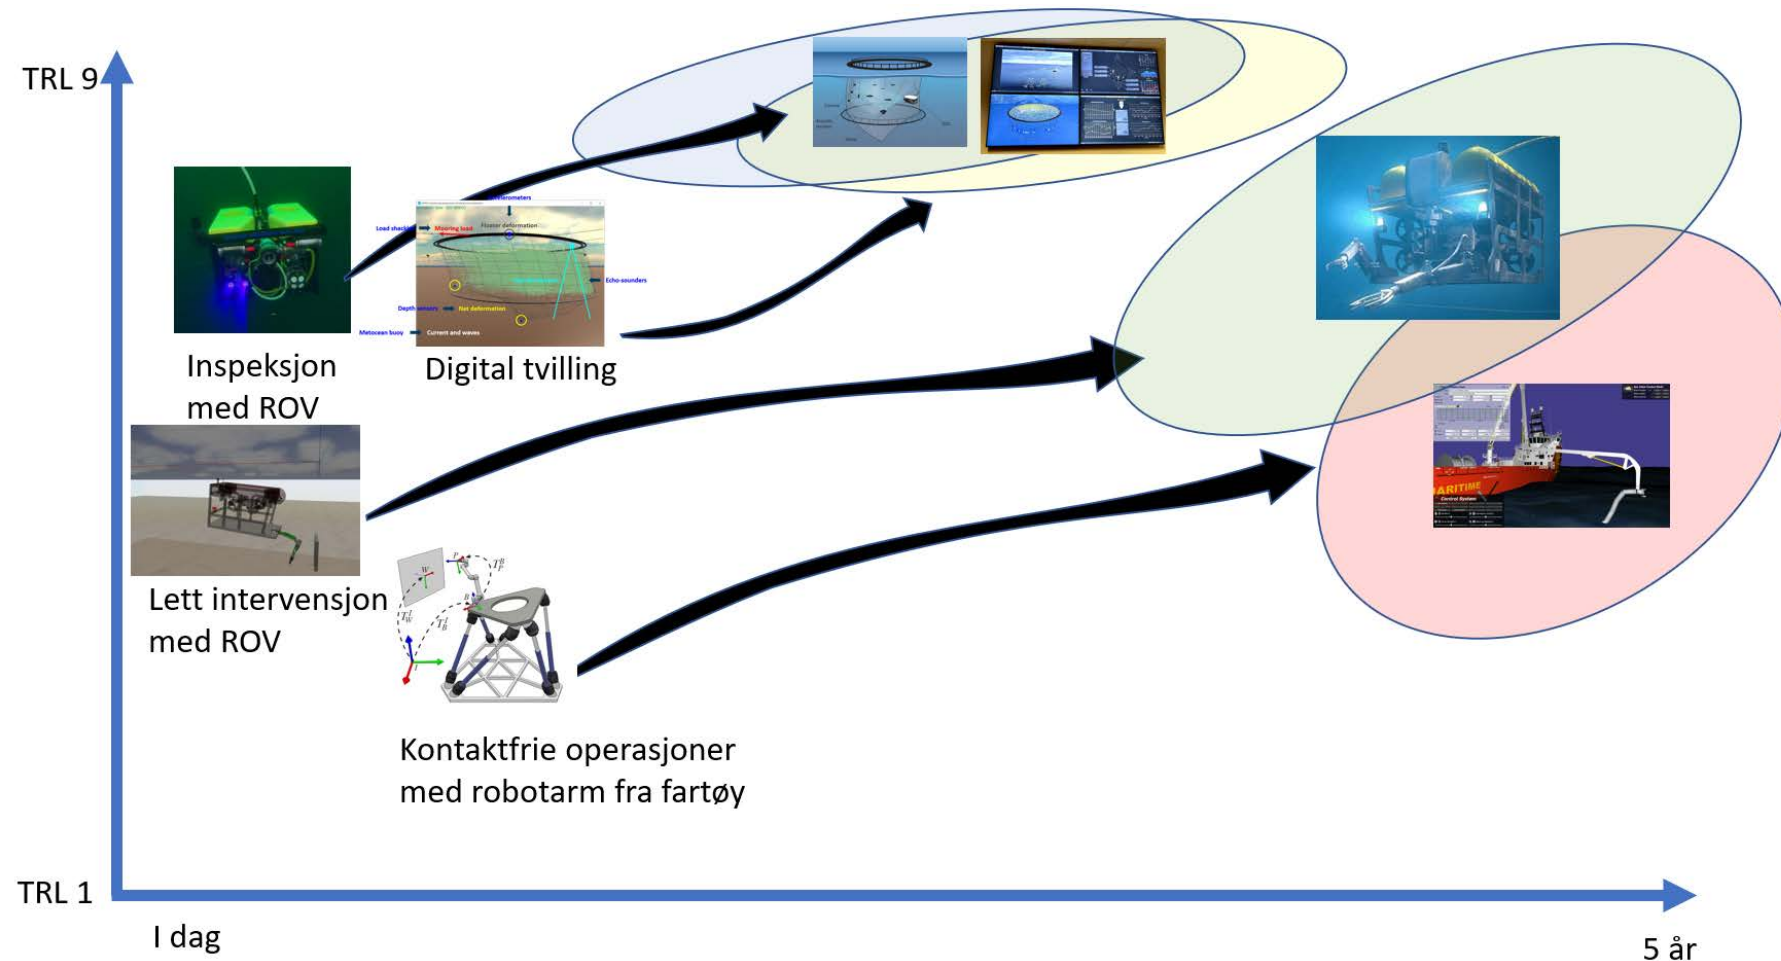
TRL 9

Inspeksjon med ROV

Load shackles
Missing load
Floater deformation
Accelerometers
Echo-sounders
Depth sensors
Net deformation
Metocean buoy
Current and waves

Digital tvilling

Lett intervensjon med ROV

Kontaktfrie operasjoner med robotarm fra fartøy

ARITIME

TRL 1

I dag

5 år